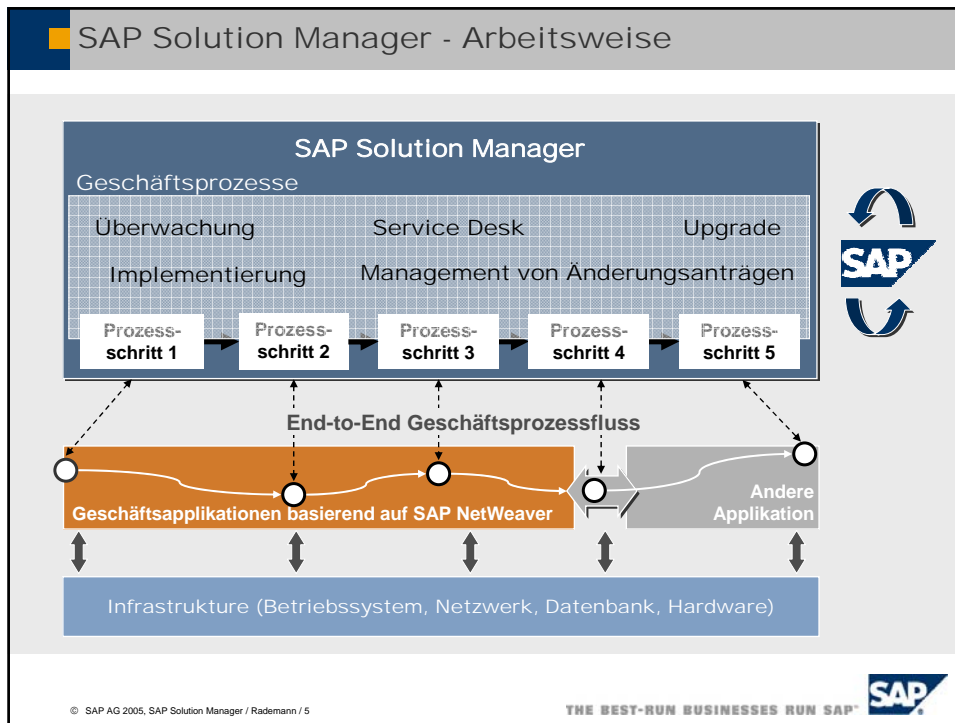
SAP Solution Manager - Arbeitsweise

SAP Solution Manager

Geschäftsprozesse

Überwachung

Service Desk

Upgrade

Implementierung

Management von Änderungsanträgen

Prozessschritt 1

Prozessschritt 2

Prozessschritt 3

Prozessschritt 4

Prozessschritt 5

SAP

End-to-End Geschäftsprozessfluss

Geschäftsapplikationen basierend auf SAP NetWeaver

Andere Applikation

Infrastrukture (Betriebssystem, Netzwerk, Datenbank, Hardware)

© SAP AG 2005, SAP Solution Manager / Rademann / 5

THE BEST-RUN BUSINESSES RUN SAP

SAP